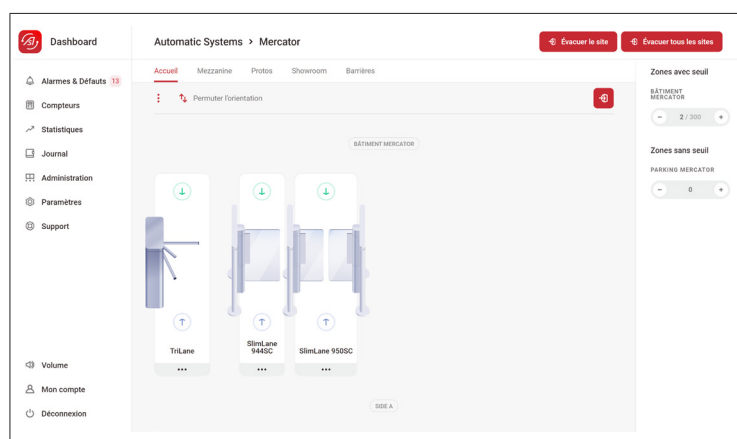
Dashboard

Alarmes & Défauts 13
Compteurs
Statistiques
Journal
Administration
Paramètres
Support

Volume
Mon compte
Déconnexion

Automatic Systems > Mercator

Évacuer le site
Évacuer tous les sites

Accueil
Mezzanine
Protos
Showroom
Barrières

Permuter l'orientation

BÂTIMENT MERCATOR

TriLane
•••

SlimLane 944SC
•••

SlimLane 950SC
•••

SIDE A

Zones avec seuil
BÂTIMENT MERCATOR
− 2 / 300 +

Zones sans seuil
PARKING MERCATOR
− 0 +